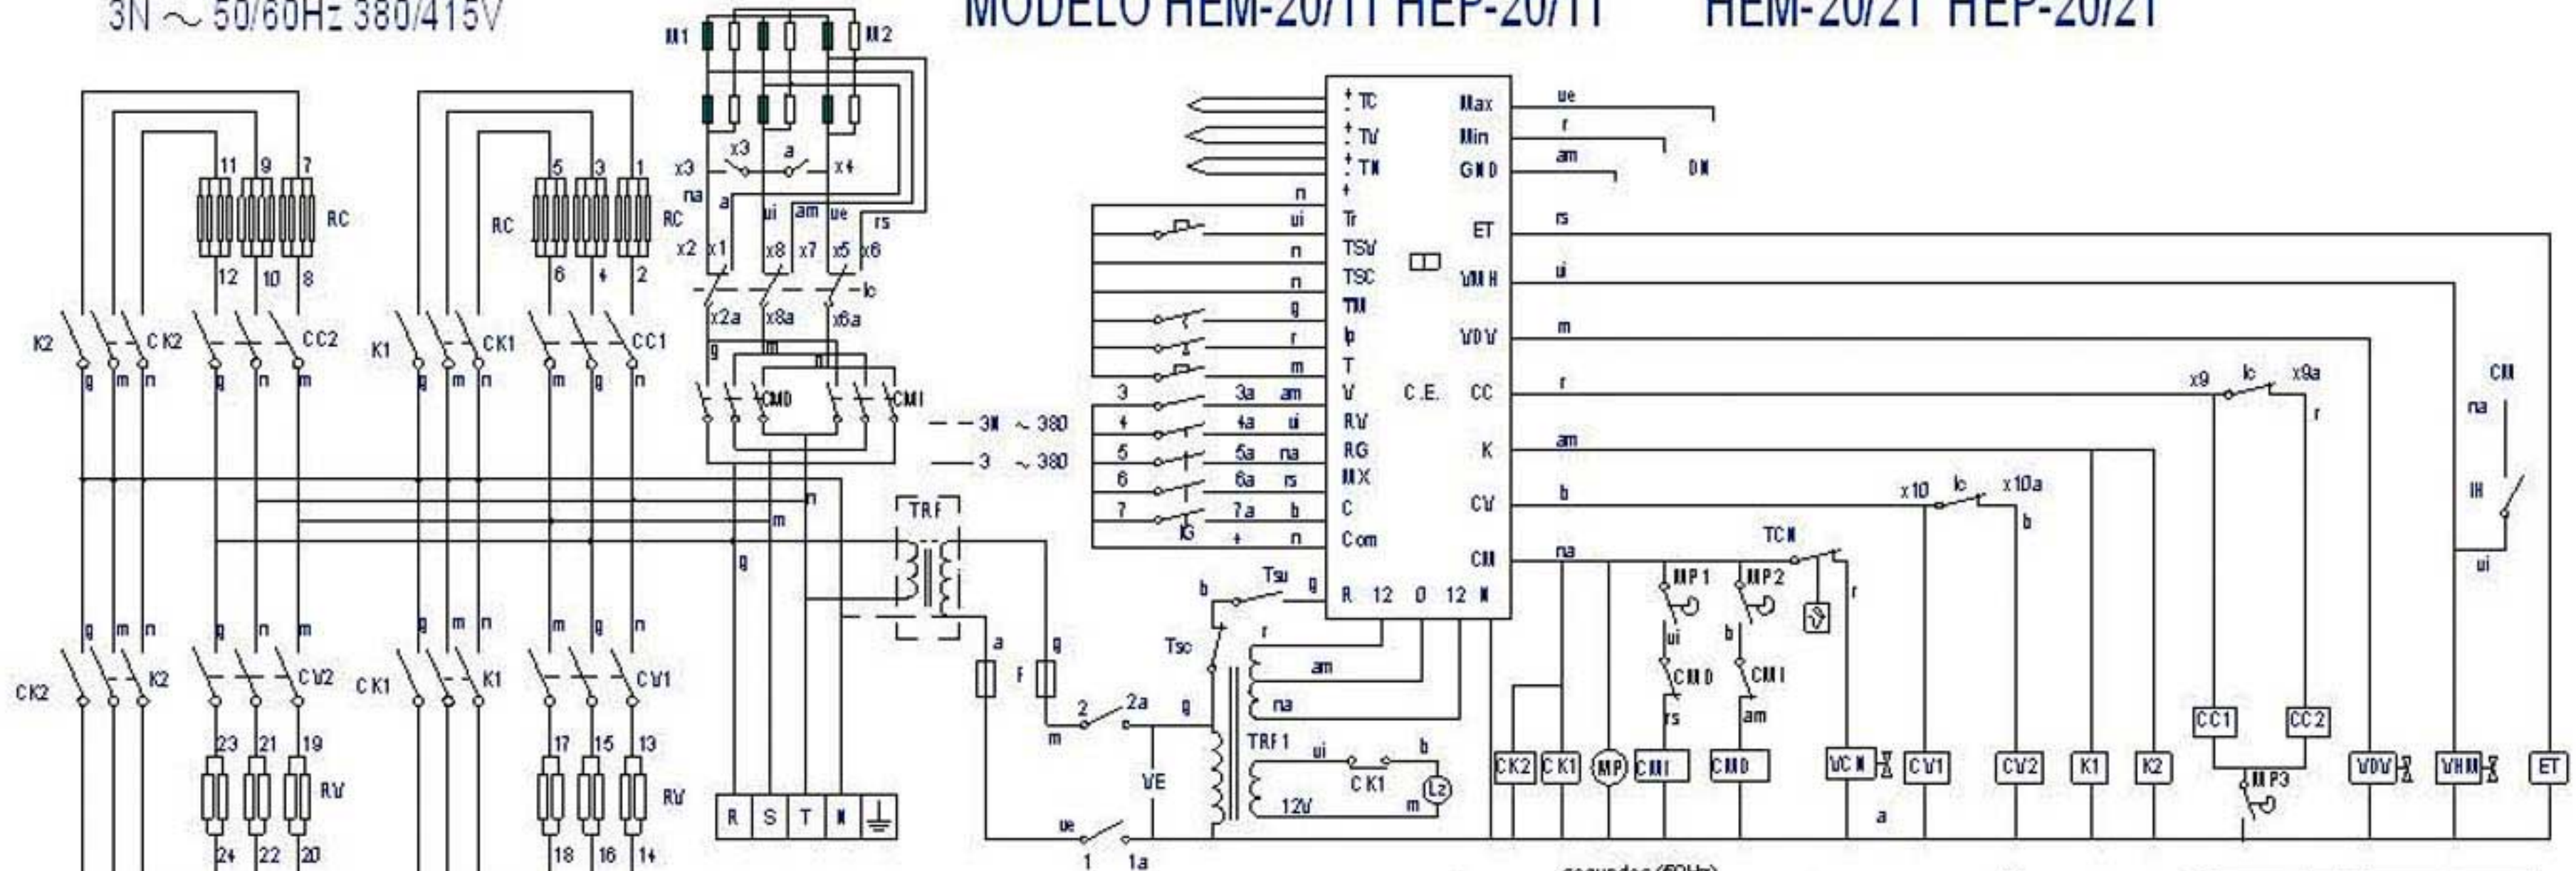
3N ~ 50/60Hz 380/415V

MODELO HEM-20/11 HEP-20/11 HEM-20/21 HEP-20/21

M1 M2

11 9 7 RC 12 10 8
RC 5 3 1 RC 6 4 2

x3 x3 a x4
na a ui am ue rs
x2 x1 x8 x7 x5 x6
lc
x2a x8a x6a
g m n
CMD CMI

K2 CK2 CC2 K1 CK1 CC1
g m n g n m g m n m g n

3N ~ 380
3 ~ 380

n m g

TRF

g m n g n m g m n m g n
CK2 K2 CV2 CK1 K1 CV1
23 21 19 17 15 13
RV RV
24 22 20 18 16 14

R S T N

a F g
2 2a
m g
VE
ue
1 1a

Tsc Tsu b g
r am na
TRF1 ui b
CK1 Lz
12V m

TC TV TN
+ Tr TSV TSC TM lp T V RV RG MX C Com
n ui n n g r m am ui na rs b n
3 3a 4 4a 5 5a 6 6a 7 7a
IG

Max Min GND ET VMH VDV CC K CV CM
C.E.
R 12 0 12 N

ue r am DN
rs ui m r am b na

x9 lc x9a r
x10 lc x10a b
TCN r
MP1 MP2
ui b
CMD CMI
rs am
CM na IH ui

CK2 CK1 MP CMI CMD VCN CV1 CV2 K1 K2 CC1 CC2 MP3 VDV VHM ET
a